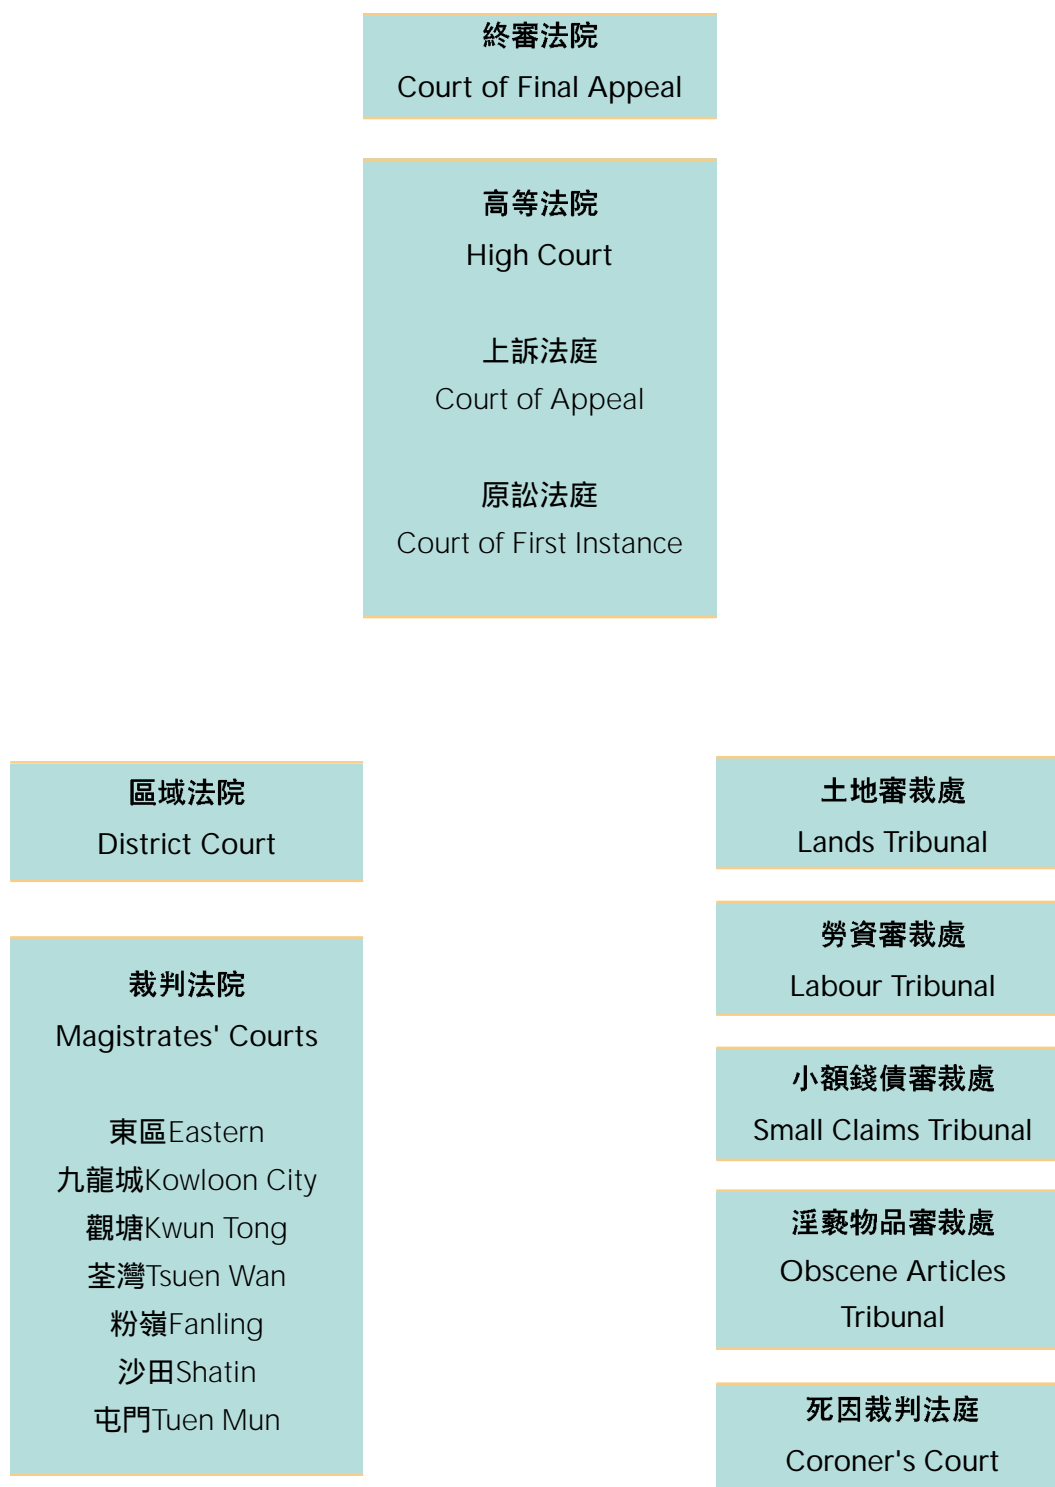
終審法院
Court of Final Appeal

高等法院
High Court

上訴法庭
Court of Appeal

原訟法庭
Court of First Instance

區域法院
District Court

裁判法院
Magistrates' Courts

東區Eastern
九龍城Kowloon City
觀塘Kwun Tong
荃灣Tsuen Wan
粉嶺Fanling
沙田Shatin
屯門Tuen Mun

土地審裁處
Lands Tribunal

勞資審裁處
Labour Tribunal

小額錢債審裁處
Small Claims Tribunal

淫褻物品審裁處
Obscene Articles Tribunal

死因裁判法庭
Coroner's Court